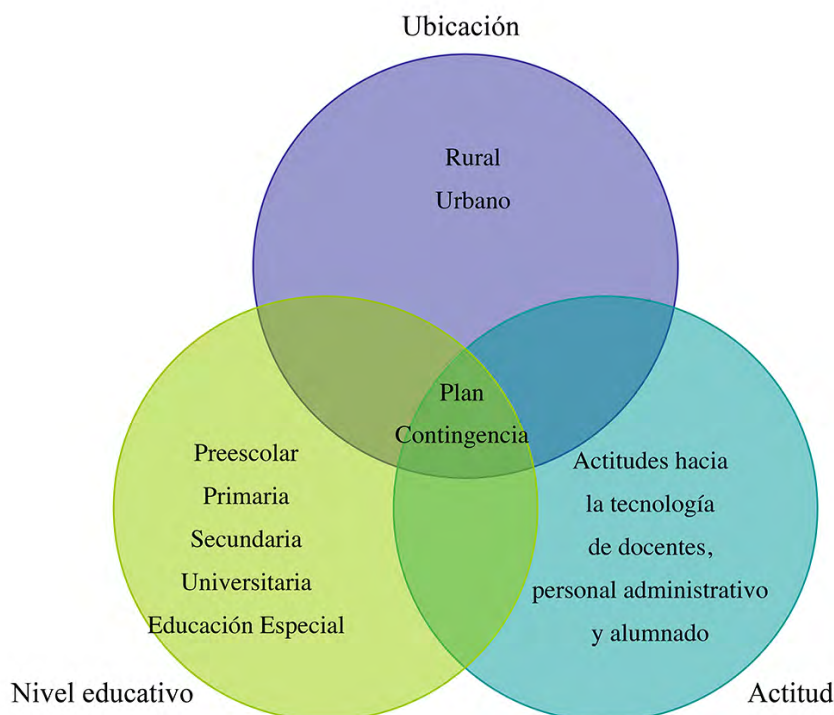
Ubicación

Rural
Urbano

Plan
Contingencia

Preescolar
Primaria
Secundaria
Universitaria
Educación Especial

Actitudes hacia la tecnología de docentes, personal administrativo y alumnado

Nivel educativo

Actitud